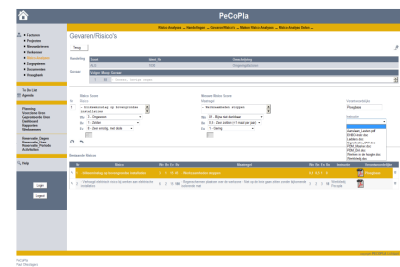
PeCoPla

Risico Analyse » Handelingen » Gevaren/Risico's » Nieuw Risico Analyse » Risico Analyse Gevaren

Gevaren/Risico's

Terug

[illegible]

To Do List
Agenda

Planning
Voorziene Uren
Uitgevoerde Uren
Dashboard
Rapporten
Medewerkers

Help

Login
Logout

Risico Score
Bestaand Risico Score
Maatregel
Verantwoordelijke
Persoonlijke beschermingsmiddelen

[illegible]

Bestaande Risico's

PeCoPla
Pam Skrodgers